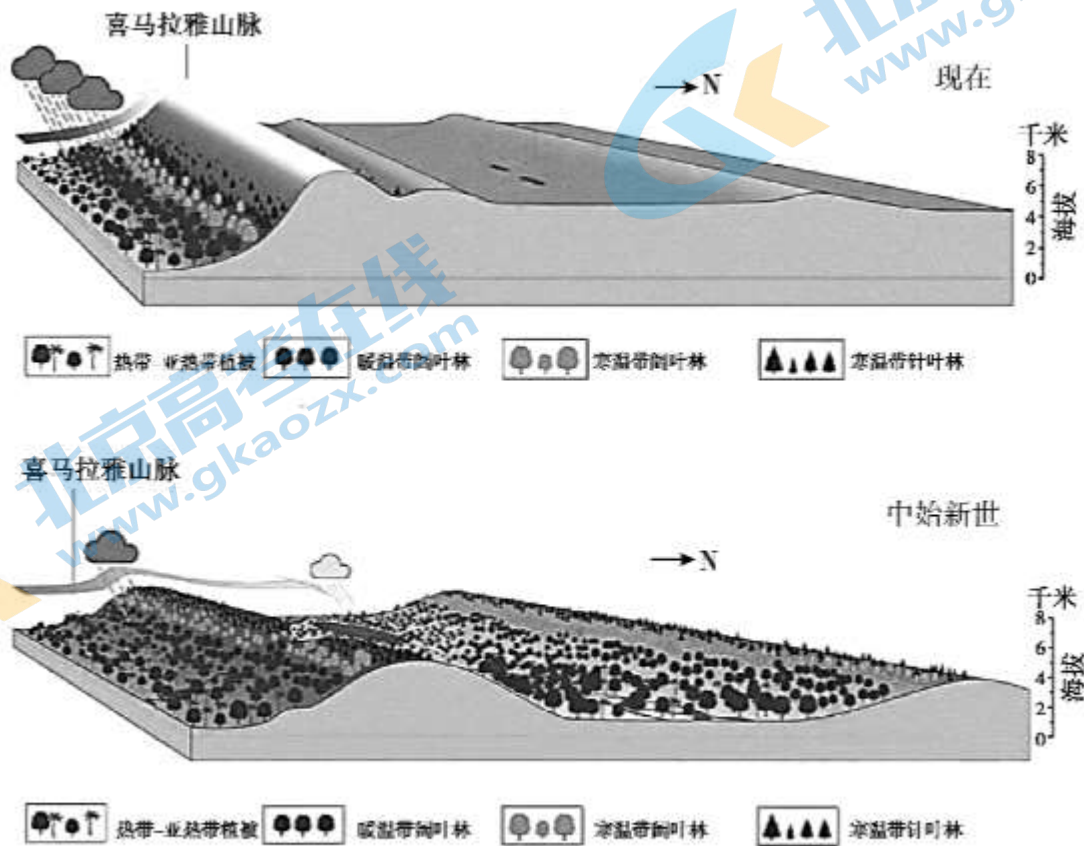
喜马拉雅山脉

N

现在

千米
8
6
4
2
0
海拔

热带-亚热带植被　暖温带阔叶林　凉温带阔叶林　凉温带针叶林

喜马拉雅山脉

中始新世

N

千米
8
6
4
2
0
海拔

热带-亚热带植被　暖温带阔叶林　凉温带阔叶林　凉温带针叶林

北京高考在线
www.gkaozx.com